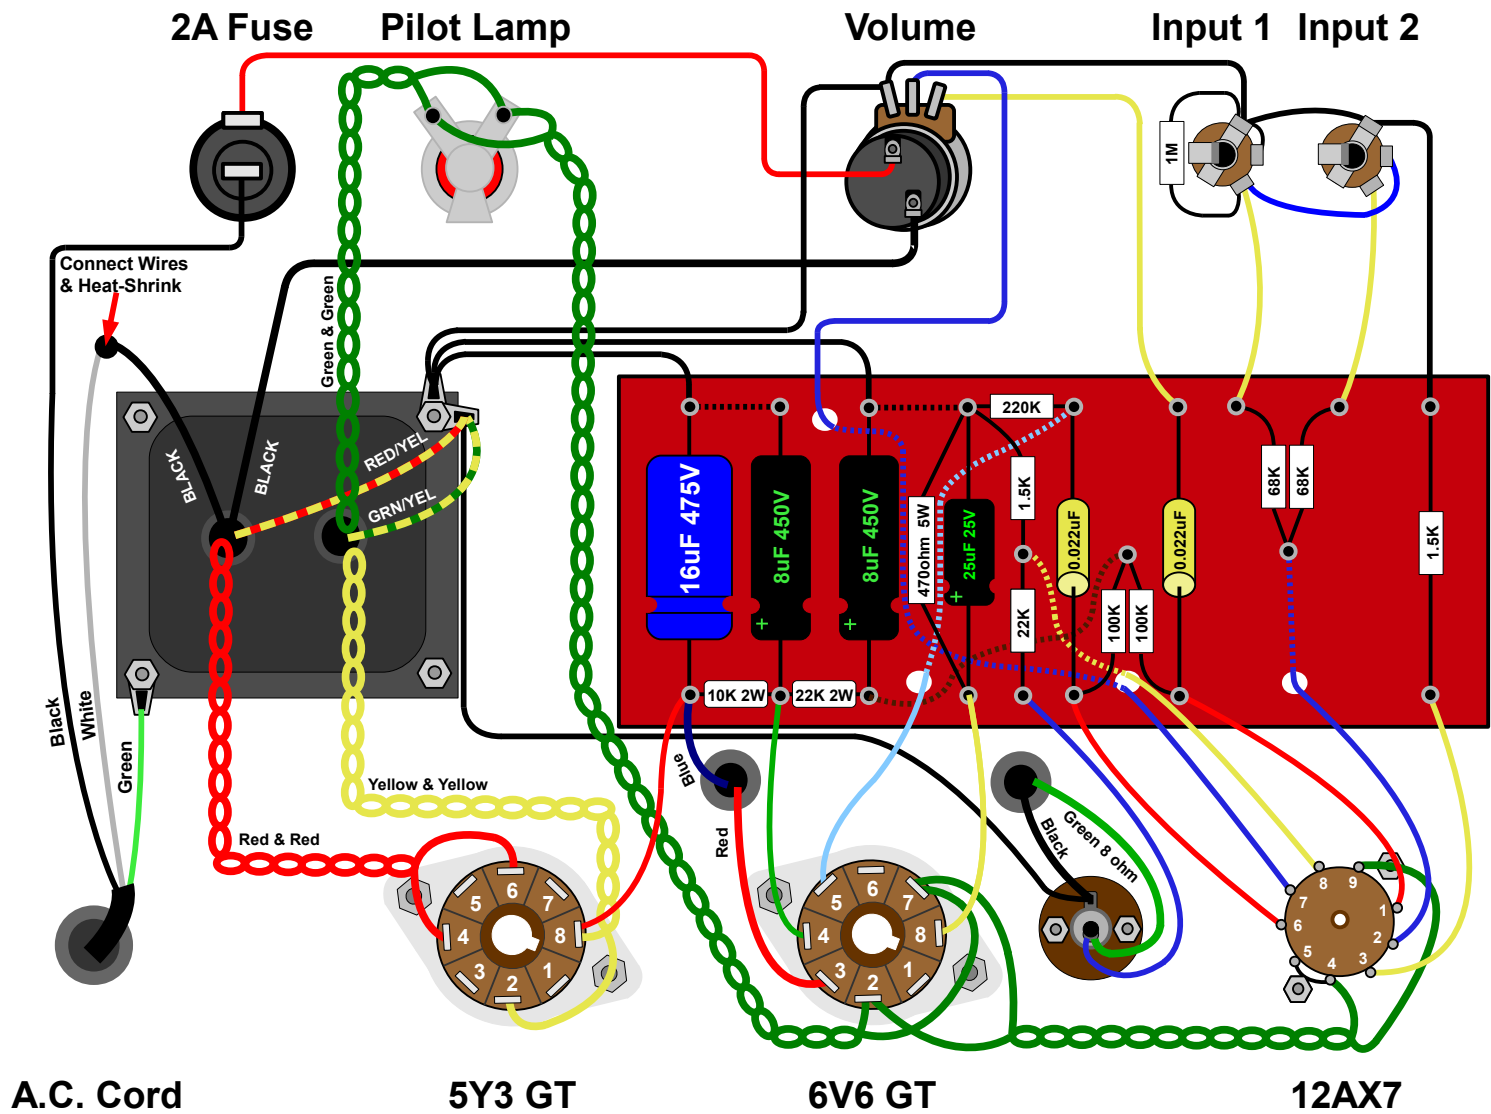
2A Fuse Pilot Lamp Volume Input 1 Input 2

1M

Connect Wires & Heat-Shrink

Green & Green

BLACK BLACK RED/YEL GRN/YEL

220K

16uF 475V 8uF 450V 8uF 450V 470ohm 5W 25uF 25V 1.5K 22K 0.022uF 100K 100K 0.022uF 68K 68K 1.5K

10K 2W 22K 2W

Black White Green

Yellow & Yellow

Red & Red

Blue Red

Green 8 ohm Black

5 6 7 4 8 3 2 1

5 6 7 4 8 3 2 1

8 9 7 1 6 2 5 4 3

A.C. Cord 5Y3 GT 6V6 GT 12AX7